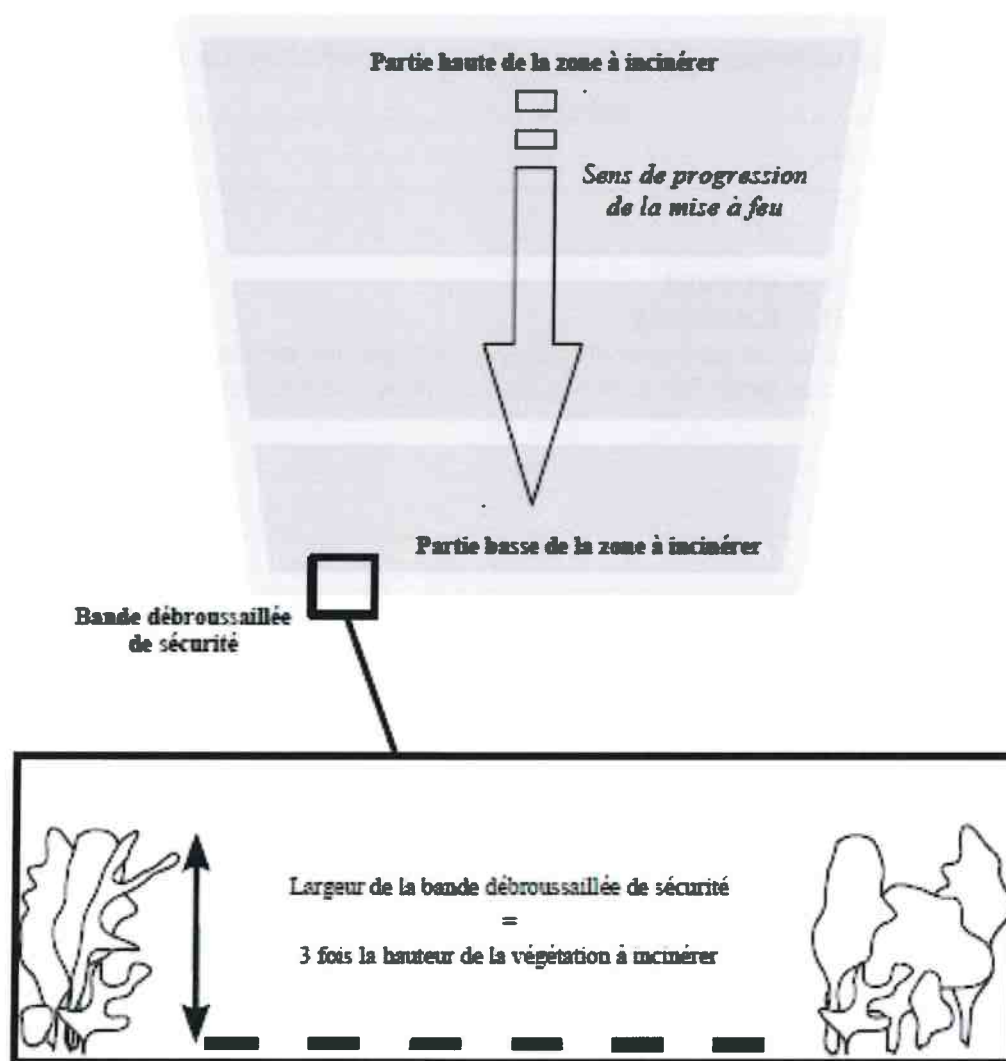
Partie haute de la zone à incinérer

Sens de progression de la mise à feu

Partie basse de la zone à incinérer

Bande débroussaillée de sécurité

Largeur de la bande débroussaillée de sécurité
=
3 fois la hauteur de la végétation à incinérer